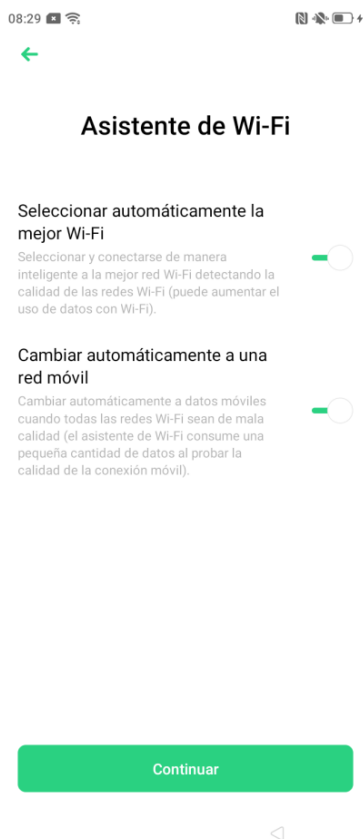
08:29

Asistente de Wi-Fi

Seleccionar automáticamente la mejor Wi-Fi

Seleccionar y conectarse de manera inteligente a la mejor red Wi-Fi detectando la calidad de las redes Wi-Fi (puede aumentar el uso de datos con Wi-Fi).

Cambiar automáticamente a una red móvil

Cambiar automáticamente a datos móviles cuando todas las redes Wi-Fi sean de mala calidad (el asistente de Wi-Fi consume una pequeña cantidad de datos al probar la calidad de la conexión móvil).

Continuar